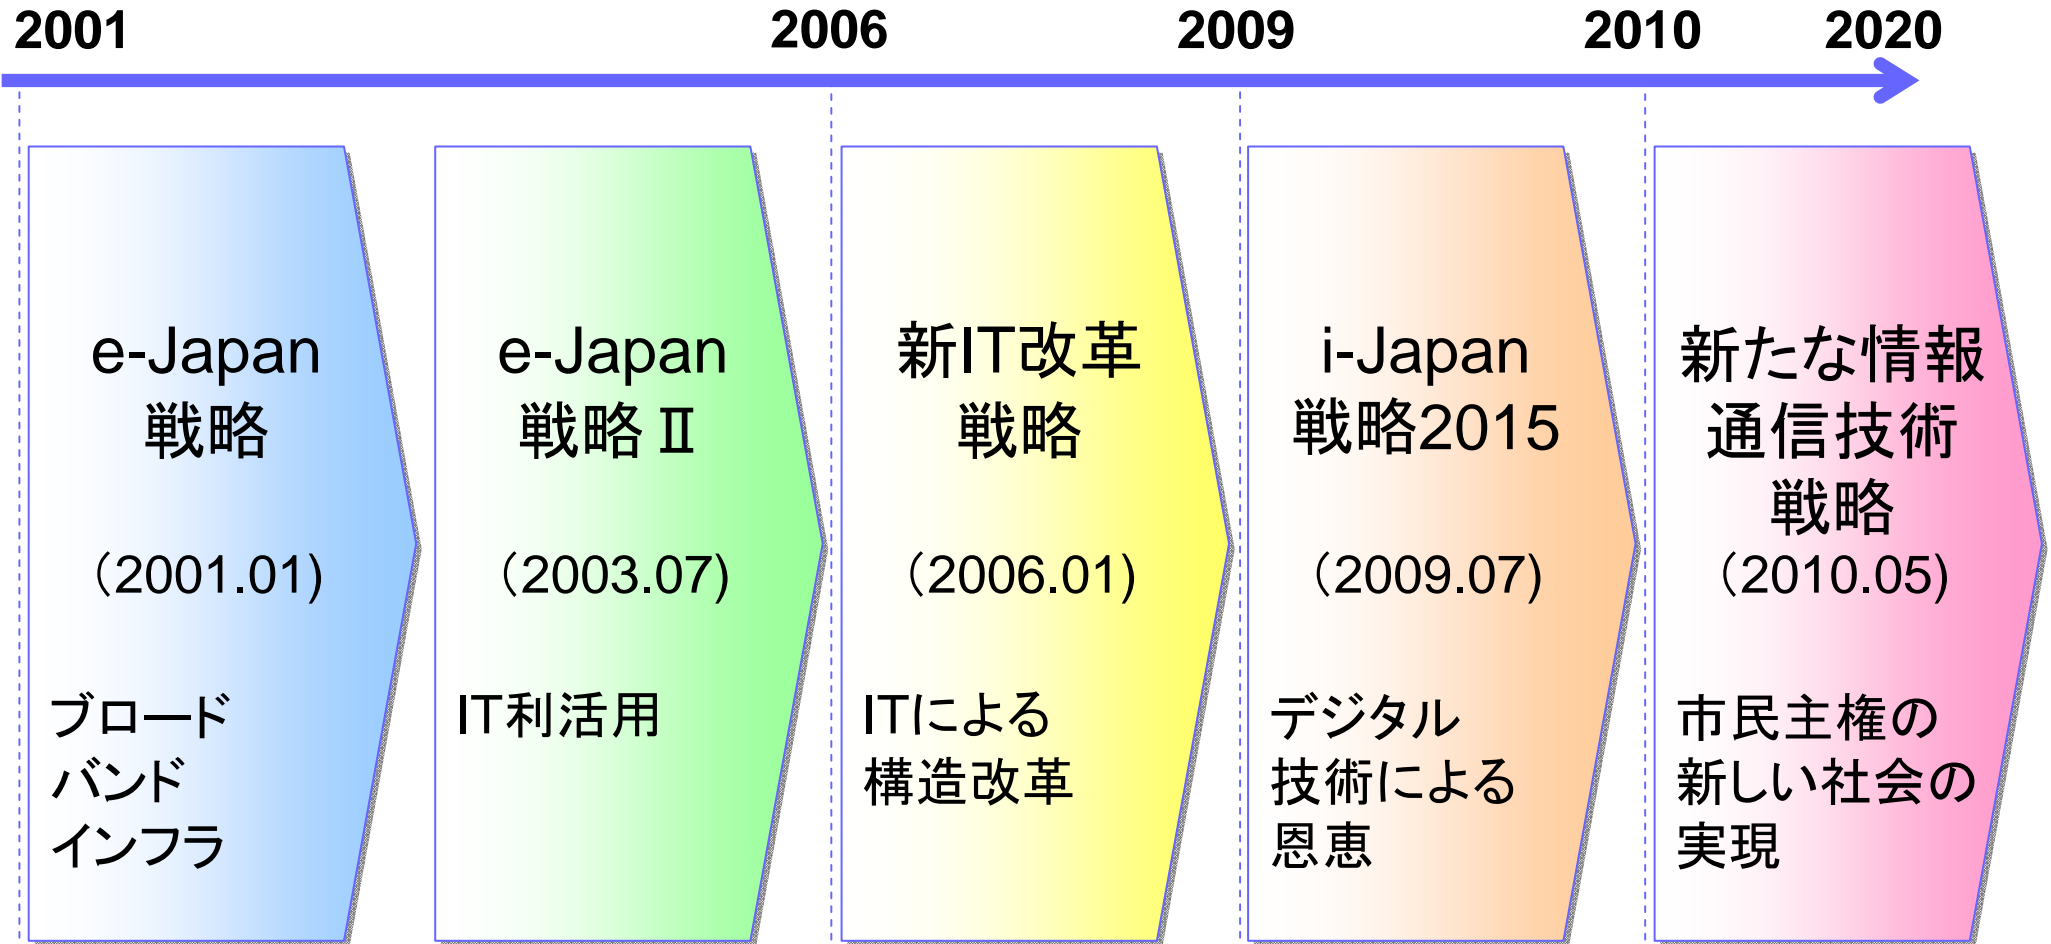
2001
2006
2009
2010
2020

e-Japan
戦略
（2001.01）
ブロード
バンド
インフラ

e-Japan
戦略Ⅱ
（2003.07）
IT利活用

新IT改革
戦略
（2006.01）
ITによる
構造改革

i-Japan
戦略2015
（2009.07）
デジタル
技術による
恩恵

新たな情報
通信技術
戦略
（2010.05）
市民主権の
新しい社会の
実現